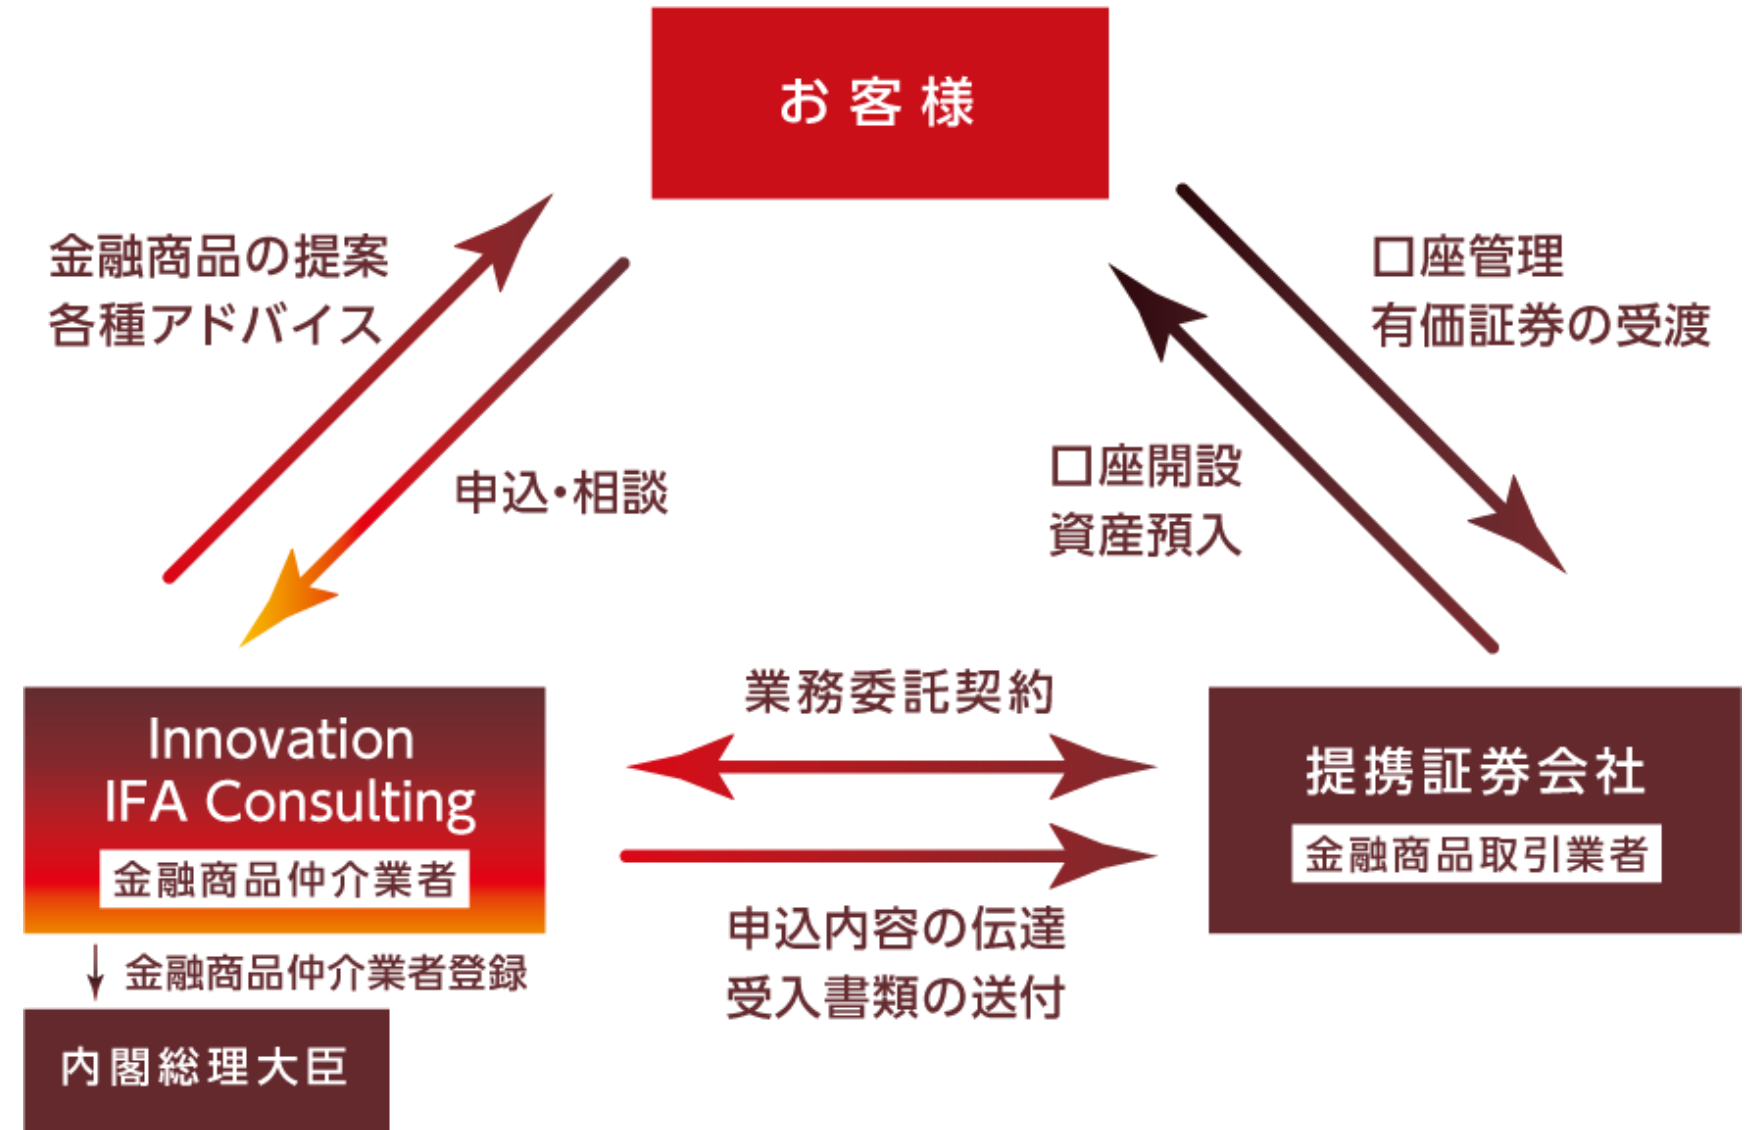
お客様

金融商品の提案
各種アドバイス

申込・相談

口座管理
有価証券の受渡

口座開設
資産預入

Innovation
IFA Consulting
金融商品仲介業者

金融商品仲介業者登録

内閣総理大臣

業務委託契約

申込内容の伝達
受入書類の送付

提携証券会社
金融商品取引業者